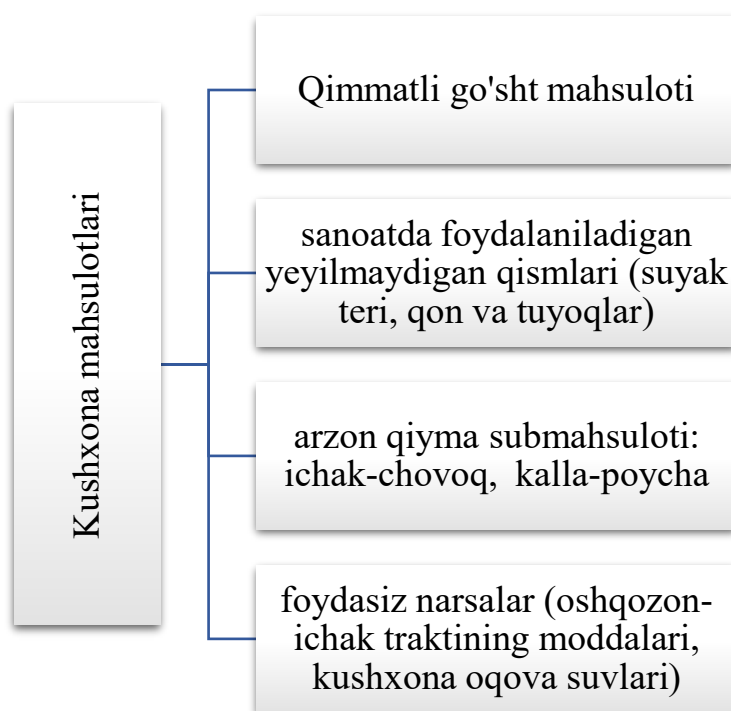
Kushxona mahsulotlari

Qimmatli go'sht mahsuloti

sanoatda foydalaniladigan yeyilmaydigan qismlari (suyak teri, qon va tuyoqlar)

arzon qiyma submahsuloti: ichak-chovoq, kalla-poycha

foydasiz narsalar (oshqozon-ichak traktining moddalari, kushxona oqova suvlari)